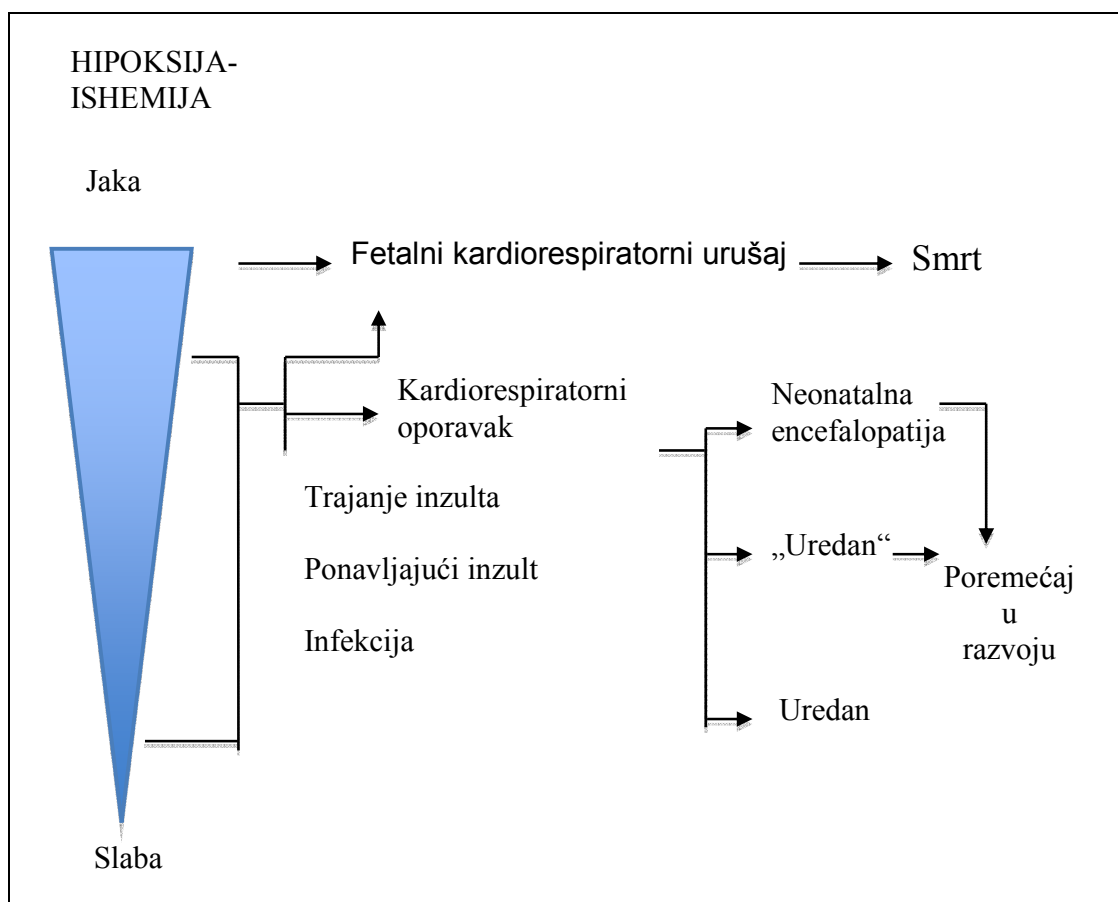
HIPOKSIJA-ISHEMIJA

Jaka

Fetalni kardiorespiratorni urušaj

Smrt

Kardiorespiratorni oporavak

Neonatalna encefalopatija

Trajanje inzulta

Ponavljajući inzult

Infekcija

„Uredan“

Poremećaj u razvoju

Uredan

Slaba